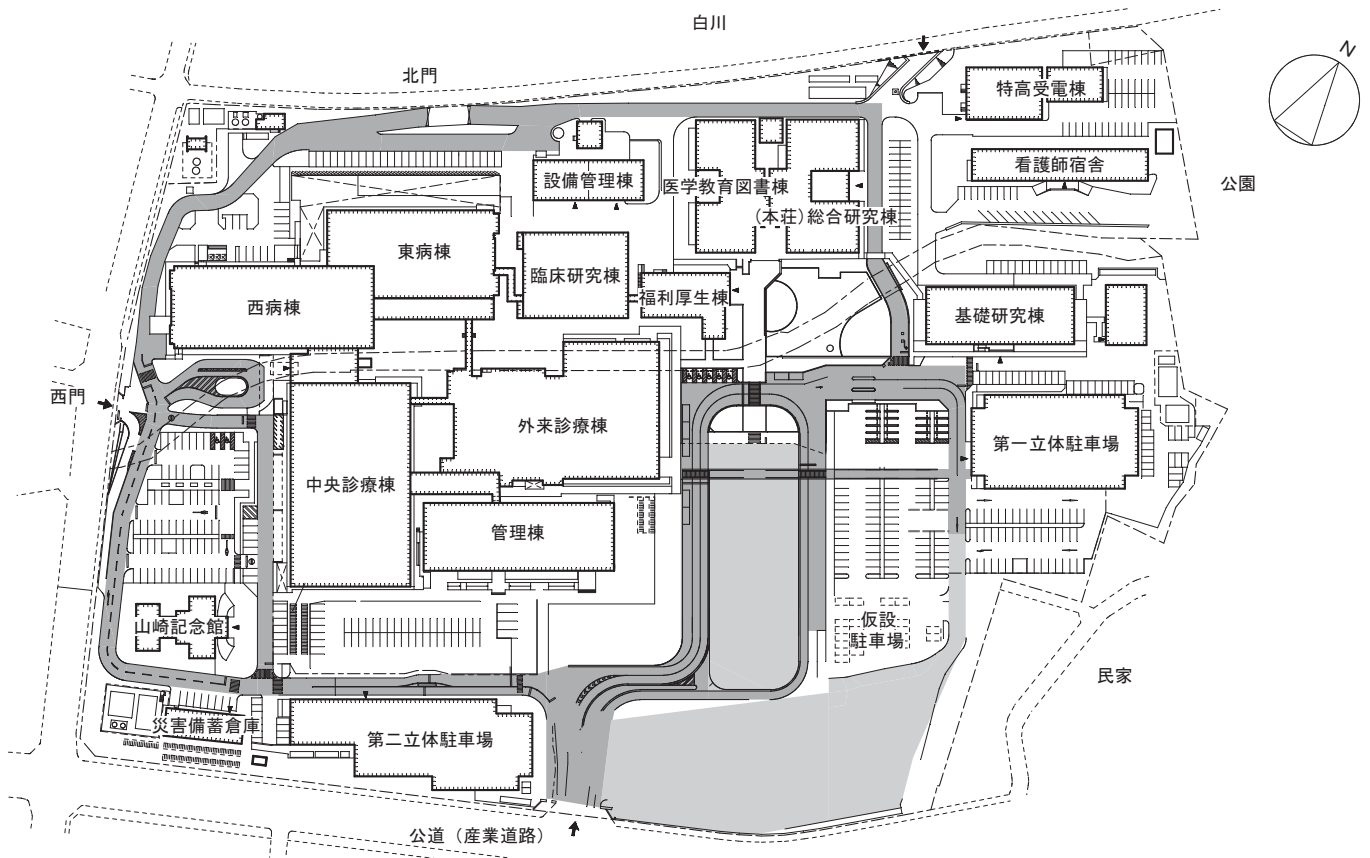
白川

北門

N

特高受電棟

看護師宿舎

公園

設備管理棟

医学教育図書棟

(本荘)総合研究棟

東病棟

臨床研究棟

福利厚生棟

西病棟

基礎研究棟

西門

外来診療棟

第一立体駐車場

中央診療棟

管理棟

仮設
駐車場

山崎記念館

民家

災害備蓄倉庫

第二立体駐車場

公道（産業道路）